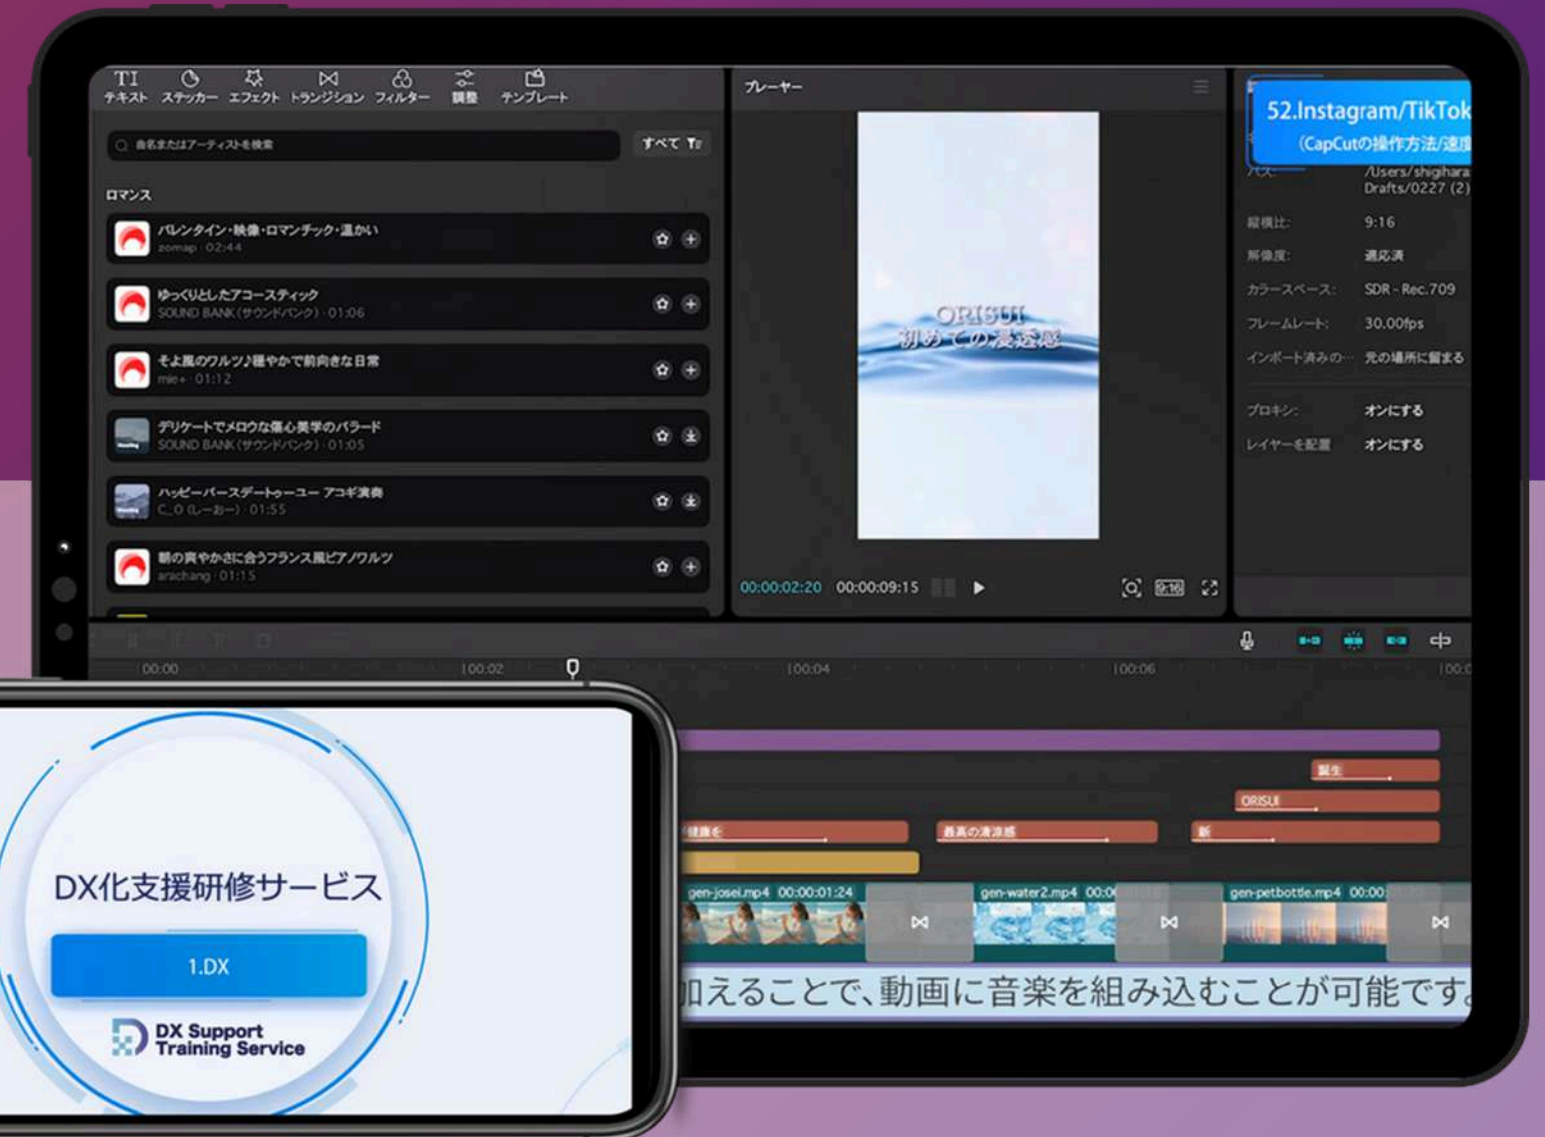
TI テキスト ステッカー エフェクト トランジション フィルター 調整 テンプレート

曲名またはアーティストを検索

すべて

ロマンス

バレンタイン・映像・ロマンチック・温かい
zomap · 02:44

ゆっくりとしたアコースティック
SOUND BANK(サウンドバンク) · 01:06

そよ風のワルツ♪穏やかで前向きな日常
mie+ · 01:12

デリケートでメロウな傷心美学のバラード
SOUND BANK(サウンドバンク) · 01:05

ハッピーバースデートゥーユー アコギ演奏
C_O (しーおー) · 01:55

朝の爽やかさに合うフランス風ピアノワルツ
arachang · 01:15

プレーヤー

ORISUI
初めての透感

00:00:02:20 00:00:09:15

52.Instagram/TikTok
(CapCutの操作方法/速度

パス: /Users/shigihara Drafts/0227 (2)

縦横比: 9:16
解像度: 適応済
カラースペース: SDR - Rec.709
フレームレート: 30.00fps
インポート済みの…: 元の場所に留まる
プロキシ: オンにする
レイヤーを配置: オンにする

00:00 |00:02 |00:04 |00:06 |00:0

誕生
ORISUI
健康を
最高の清涼感
新

gen-josei.mp4 00:00:01:24
gen-water2.mp4 00:0
gen-petbottle.mp4 00:00:

加えることで、動画に音楽を組み込むことが可能です

DX化支援研修サービス

1.DX

DX Support Training Service